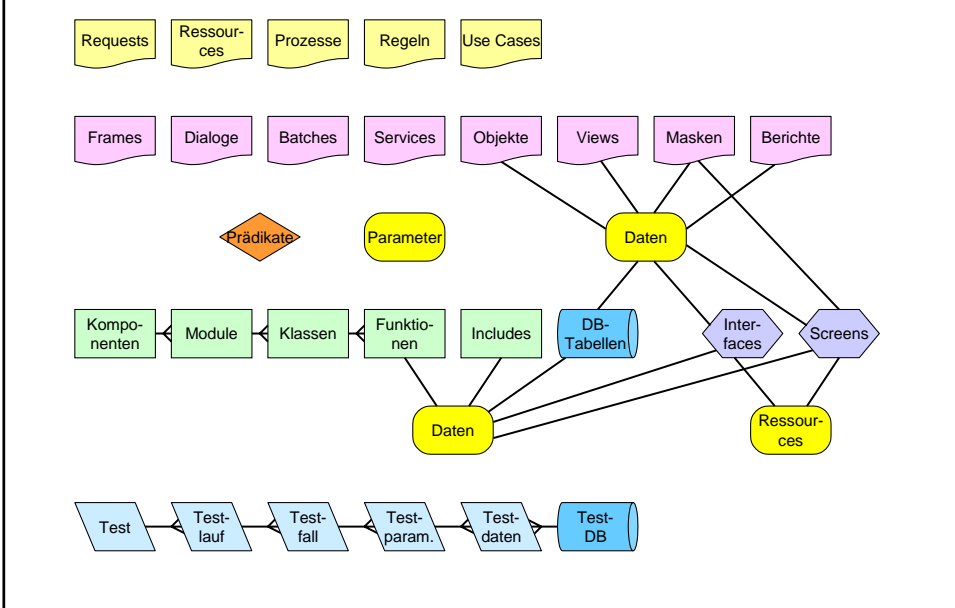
Requests

Ressources

Prozesse

Regeln

Use Cases

Frames

Dialoge

Batches

Services

Objekte

Views

Masken

Berichte

Prädikate

Parameter

Daten

Komponenten

Module

Klassen

Funktionen

Includes

DB-Tabellen

Interfaces

Screens

Daten

Ressources

Test

Testlauf

Testfall

Testparam.

Testdaten

Test-DB